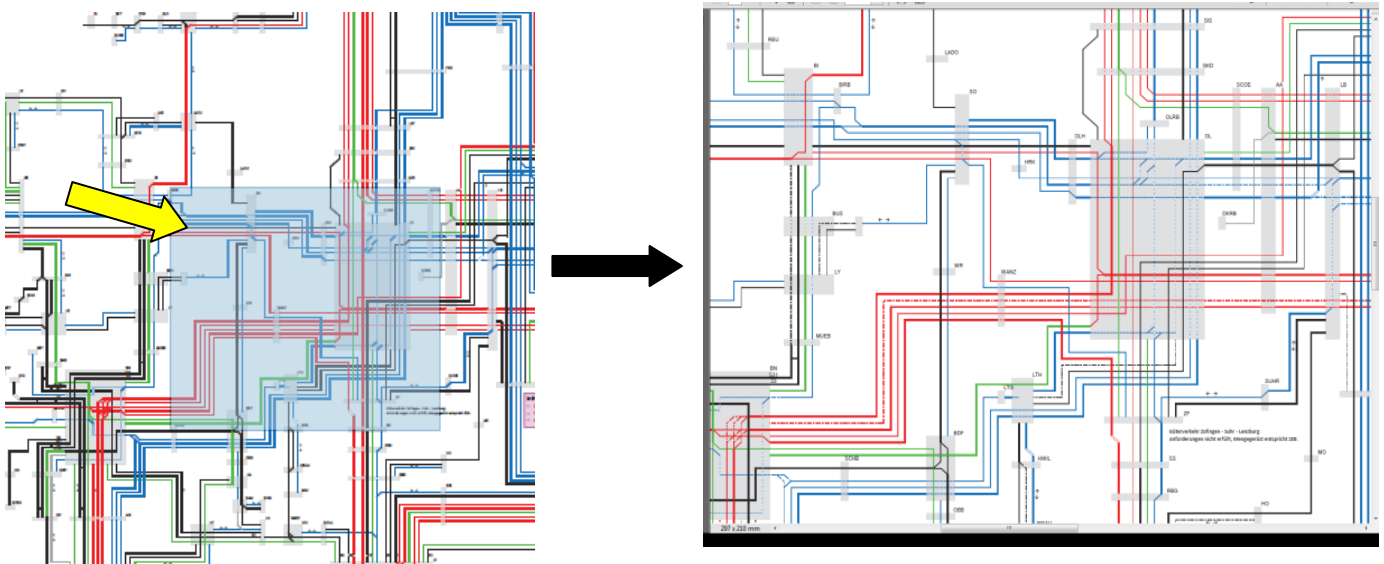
RBU
BI
BRB
LADO
SO
OLH
HBK
OLRB
OL
SIS
SKD
SODE
AA
LB
BUS
DKRB
LY
WR
MANZ
MUEB
EN
LTH
LYS
ZF
SUHR
Güterverkehr Zofingen - Suhr - Lenzburg:
Anforderungen nicht erfüllt, Messegerät entspricht 288.
BOF
SCHB
HHIL
SG
MO
RBG
OBB
HO
297 x 210 mm